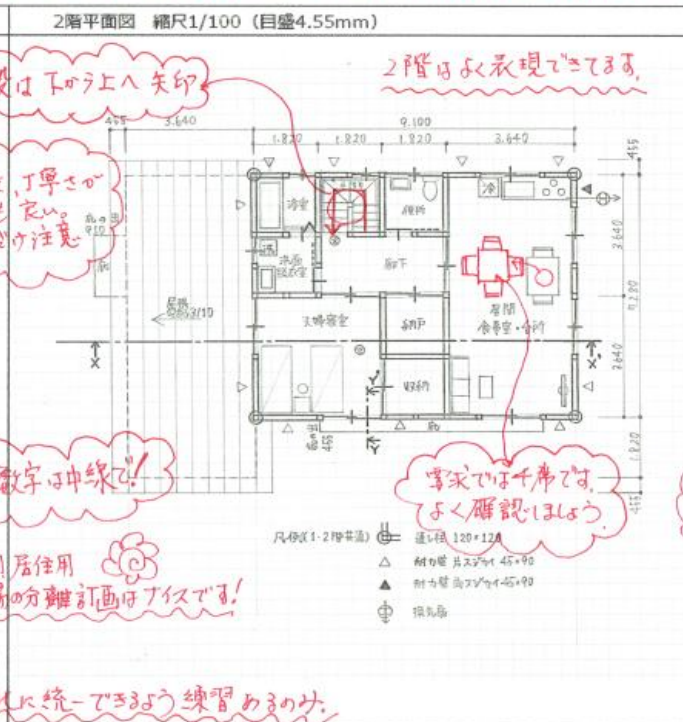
2階平面図　縮尺1/100（目盛4.55mm）

段は下から上へ矢印

2階はよく表現できてます。

、丁寧さが
良い。
ウ注意

455　3,640　9,100
1,820　1,820　1,820　3,640

浴室　便所　洗面脱衣室　廊下　夫婦寝室　納戸　収納　居間　食事室・台所

屋根
3/10

3,640　9,100　2,640　1,820　455

数字は中線で！

実務では千本です。
よく確認しましょう。

凡例（1・2階共通）
通し柱 120×120
耐力壁 片スジカイ 45×90
耐力壁 両スジカイ 45×90
換気扇

居住用
の分離計画はナイスです！

に統一できるよう練習あるのみ。